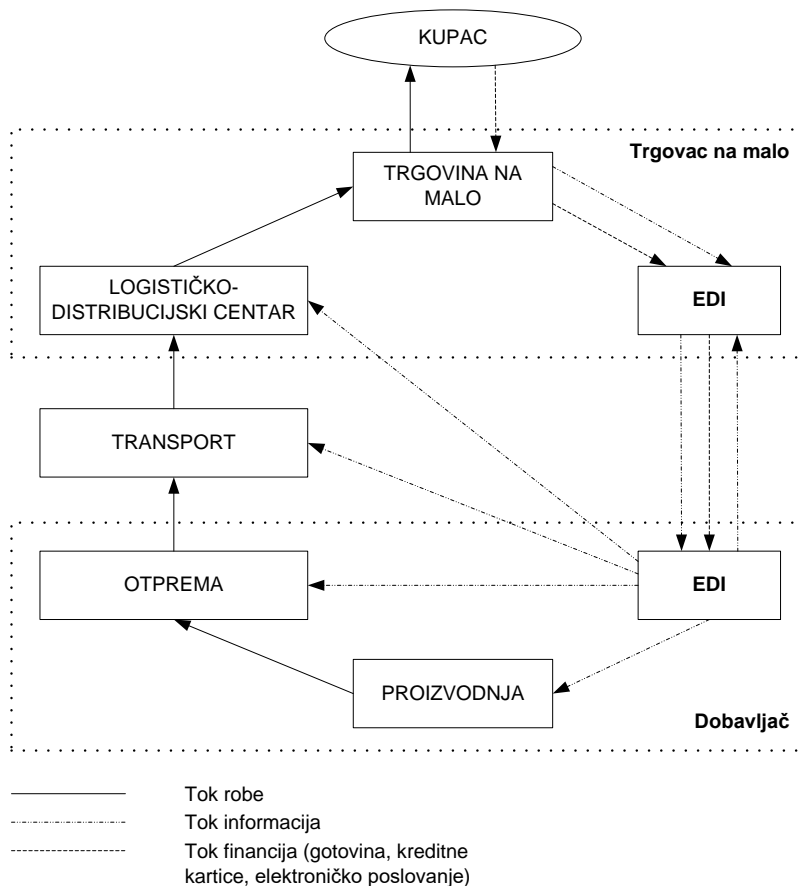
KUPAC

Trgovac na malo

TRGOVINA NA MALO

LOGISTIČKO-DISTRIBUCIJSKI CENTAR

EDI

TRANSPORT

OTPREMA

EDI

PROIZVODNJA

Dobavljač

Tok robe

Tok informacija

Tok financija (gotovina, kreditne kartice, elektroničko poslovanje)